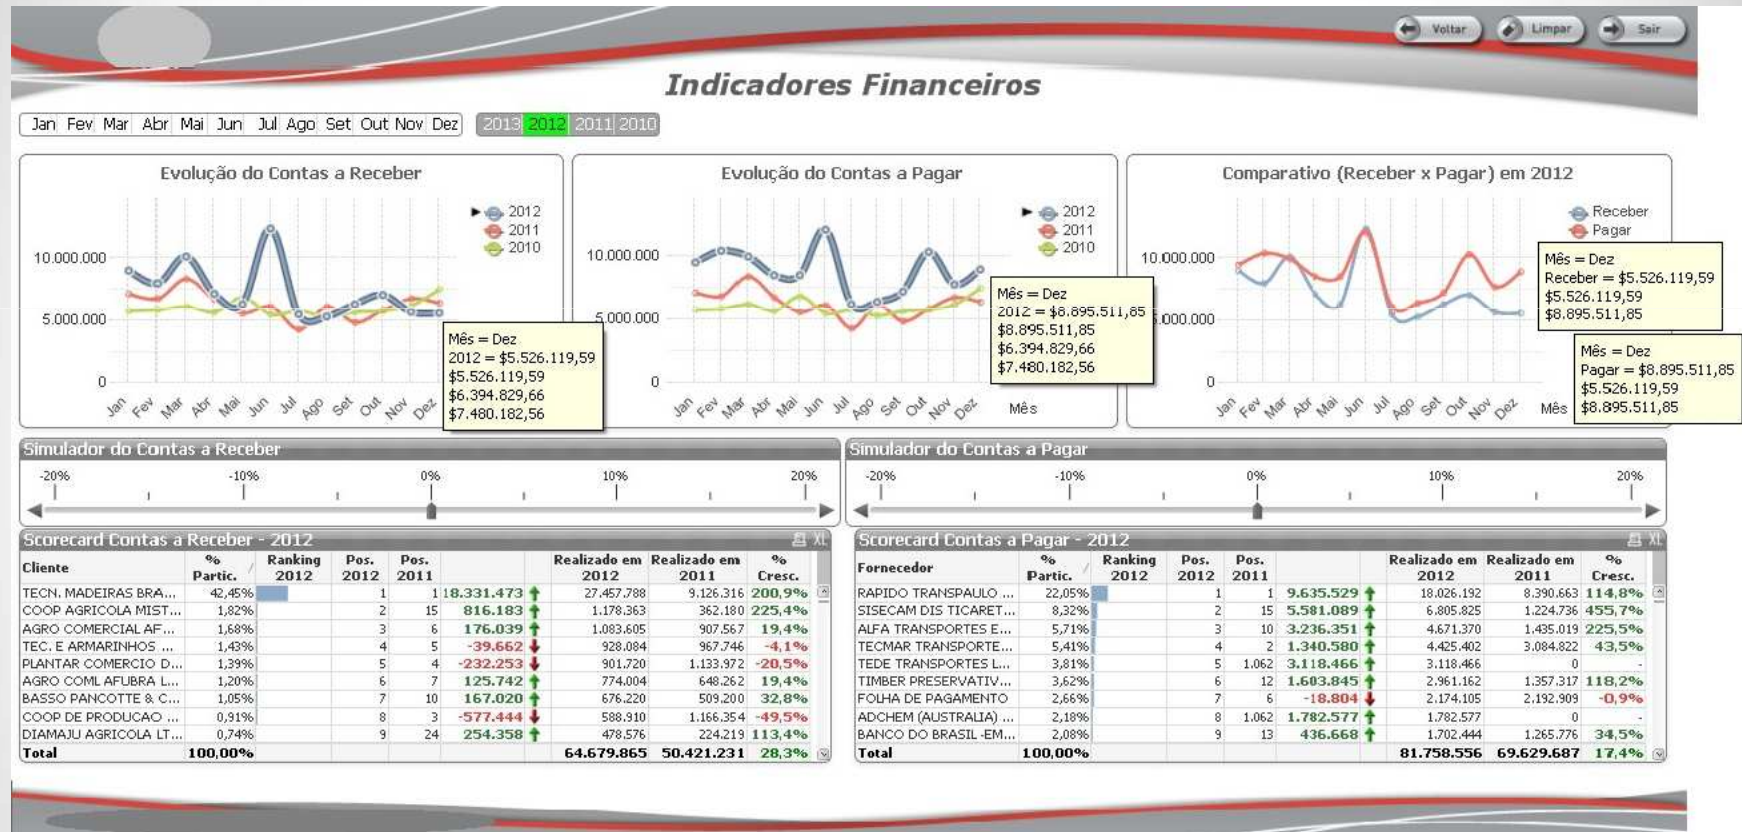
Voltar Limpar Sair

Indicadores Financeiros

Jan Fev Mar Abr Mai Jun Jul Ago Set Out Nov Dez | 2013 2012 2011 2010

Evolução do Contas a Receber

2012
2011
2010

10.000.000
5.000.000
0

Jan Fev Mar Abr Mai Jun Jul Ago Set Out Nov Dez

Mês = Dez
2012 = $5.526.119,59
$5.526.119,59
$6.394.829,66
$7.480.182,56

Evolução do Contas a Pagar

2012
2011
2010

10.000.000
5.000.000
0

Jan Fev Mar Abr Mai Jun Jul Ago Set Out Nov Dez Mês

Mês = Dez
2012 = $8.895.511,85
$8.895.511,85
$6.394.829,66
$7.480.182,56

Comparativo (Receber x Pagar) em 2012

Receber
Pagar

10.000.000
5.000.000
0

Jan Fev Mar Abr Mai Jun Jul Ago Set Out Nov Dez Mês

Mês = Dez
Receber = $5.526.119,59
$5.526.119,59
$8.895.511,85

Mês = Dez
Pagar = $8.895.511,85
$5.526.119,59
$8.895.511,85

Simulador do Contas a Receber
-20% -10% 0% 10% 20%

Simulador do Contas a Pagar
-20% -10% 0% 10% 20%

Scorecard Contas a Receber - 2012

| Cliente | % Partic. | Ranking 2012 | Pos. 2012 | Pos. 2011 | | Realizado em 2012 | Realizado em 2011 | % Cresc. |
|---|---|---|---|---|---|---|---|---|
| TECN. MADEIRAS BRA... | 42,45% | | 1 | 1 | 18.331.473 | 27.457.788 | 9.126.316 | 200,9% |
| COOP AGRICOLA MIST... | 1,82% | | 2 | 15 | 816.183 | 1.178.363 | 362.180 | 225,4% |
| AGRO COMERCIAL AF... | 1,68% | | 3 | 6 | 176.039 | 1.083.605 | 907.567 | 19,4% |
| TEC. E ARMARINHOS ... | 1,43% | | 4 | 5 | -39.662 | 928.084 | 967.746 | -4,1% |
| PLANTAR COMERCIO D... | 1,39% | | 5 | 4 | -232.253 | 901.720 | 1.133.972 | -20,5% |
| AGRO COML AFUBRA L... | 1,20% | | 6 | 7 | 125.742 | 774.004 | 648.262 | 19,4% |
| BASSO PANCOTTE & C... | 1,05% | | 7 | 10 | 167.020 | 676.220 | 509.200 | 32,8% |
| COOP DE PRODUCAO ... | 0,91% | | 8 | 3 | -577.444 | 588.910 | 1.166.354 | -49,5% |
| DIAMAJU AGRICOLA LT... | 0,74% | | 9 | 24 | 254.358 | 478.576 | 224.219 | 113,4% |
| Total | 100,00% | | | | | 64.679.865 | 50.421.231 | 28,3% |

Scorecard Contas a Pagar - 2012

| Fornecedor | % Partic. | Ranking 2012 | Pos. 2012 | Pos. 2011 | | Realizado em 2012 | Realizado em 2011 | % Cresc. |
|---|---|---|---|---|---|---|---|---|
| RAPIDO TRANSPAULO ... | 22,05% | | 1 | 1 | 9.635.529 | 18.026.192 | 8.390.663 | 114,8% |
| SISECAM DIS TICARET... | 8,32% | | 2 | 15 | 5.581.089 | 6.805.825 | 1.224.736 | 455,7% |
| ALFA TRANSPORTES E... | 5,71% | | 3 | 10 | 3.236.351 | 4.671.370 | 1.435.019 | 225,5% |
| TECMAR TRANSPORTE... | 5,41% | | 4 | 2 | 1.340.580 | 4.425.402 | 3.084.822 | 43,5% |
| TEDE TRANSPORTES L... | 3,81% | | 5 | 1.062 | 3.118.466 | 3.118.466 | 0 | - |
| TIMBER PRESERVATIV... | 3,62% | | 6 | 12 | 1.603.845 | 2.961.162 | 1.357.317 | 118,2% |
| FOLHA DE PAGAMENTO | 2,66% | | 7 | 6 | -18.804 | 2.174.105 | 2.192.909 | -0,9% |
| ADCHEM (AUSTRALIA) ... | 2,18% | | 8 | 1.062 | 1.782.577 | 1.782.577 | 0 | - |
| BANCO DO BRASIL -EM... | 2,08% | | 9 | 13 | 436.668 | 1.702.444 | 1.265.776 | 34,5% |
| Total | 100,00% | | | | | 81.758.556 | 69.629.687 | 17,4% |